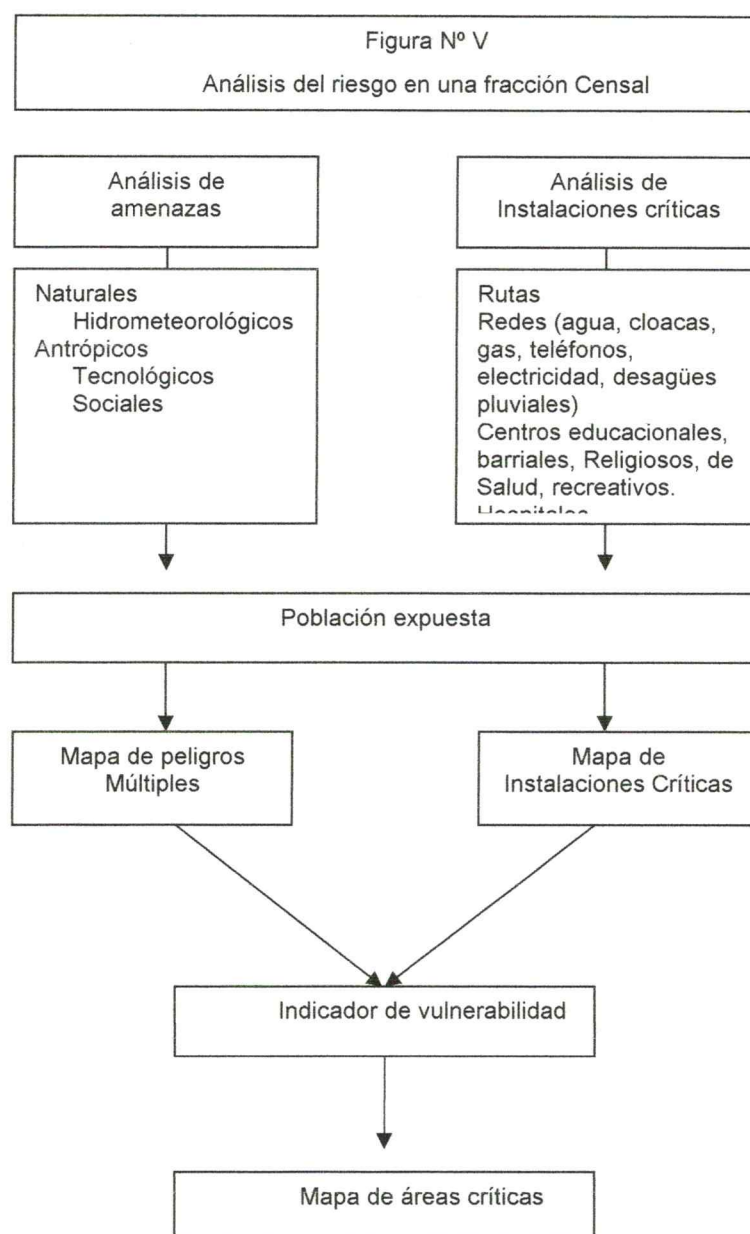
Figura Nº V

Análisis del riesgo en una fracción Censal

Análisis de amenazas

Naturales
Hidrometeorológicos
Antrópicos
Tecnológicos
Sociales

Análisis de Instalaciones críticas

Rutas
Redes (agua, cloacas, gas, teléfonos, electricidad, desagües pluviales)
Centros educacionales, barriales, Religiosos, de Salud, recreativos.
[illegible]

Población expuesta

Mapa de peligros Múltiples

Mapa de Instalaciones Críticas

Indicador de vulnerabilidad

Mapa de áreas críticas